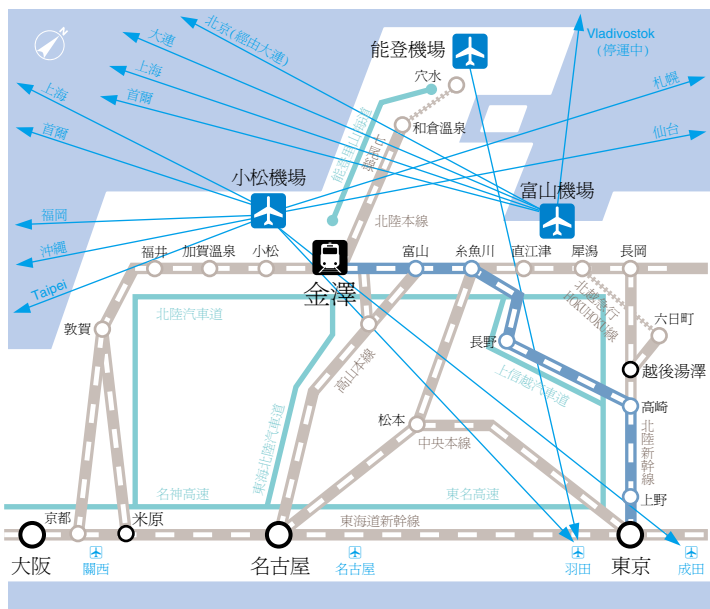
北京(經由大連)
大連
上海
首爾
上海
首爾
能登機場
Vladivostok
(停運中)
穴水
札幌
和倉溫泉
仙台
能登鐵道
七尾線
小松機場
富山機場
福岡
沖繩
Taipei
北陸本線
福井
加賀溫泉
小松
富山
糸魚川
直江津
犀潟
長岡
金澤
北越急行
HOKUHOKU線
六日町
敦賀
北陸汽車道
高山本線
長野
越後湯澤
上信越汽車道
高崎
松本
北陸新幹線
中央本線
東海北陸汽車道
名神高速
東名高速
上野
京都
米原
東海道新幹線
大阪
關西
名古屋
名古屋
羽田
東京
成田